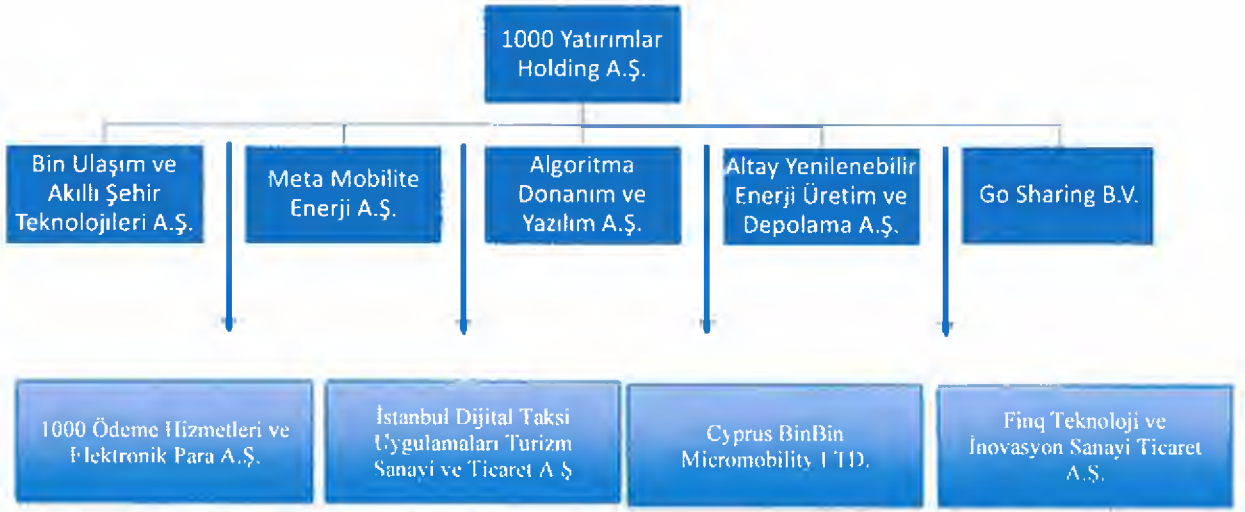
1000 Yatırımlar Holding A.Ş.

Bin Ulaşım ve Akıllı Şehir Teknolojileri A.Ş.

Meta Mobilite Enerji A.Ş.

Algoritma Donanım ve Yazılım A.Ş.

Altay Yenilenebilir Enerji Üretim ve Depolama A.Ş.

Go Sharing B.V.

1000 Ödeme Hizmetleri ve Elektronik Para A.Ş.

İstanbul Dijital Taksi Uygulamaları Turizm Sanayi ve Ticaret A.Ş

Cyprus BinBin Micromobility LTD.

Finq Teknoloji ve İnovasyon Sanayi Ticaret A.Ş.